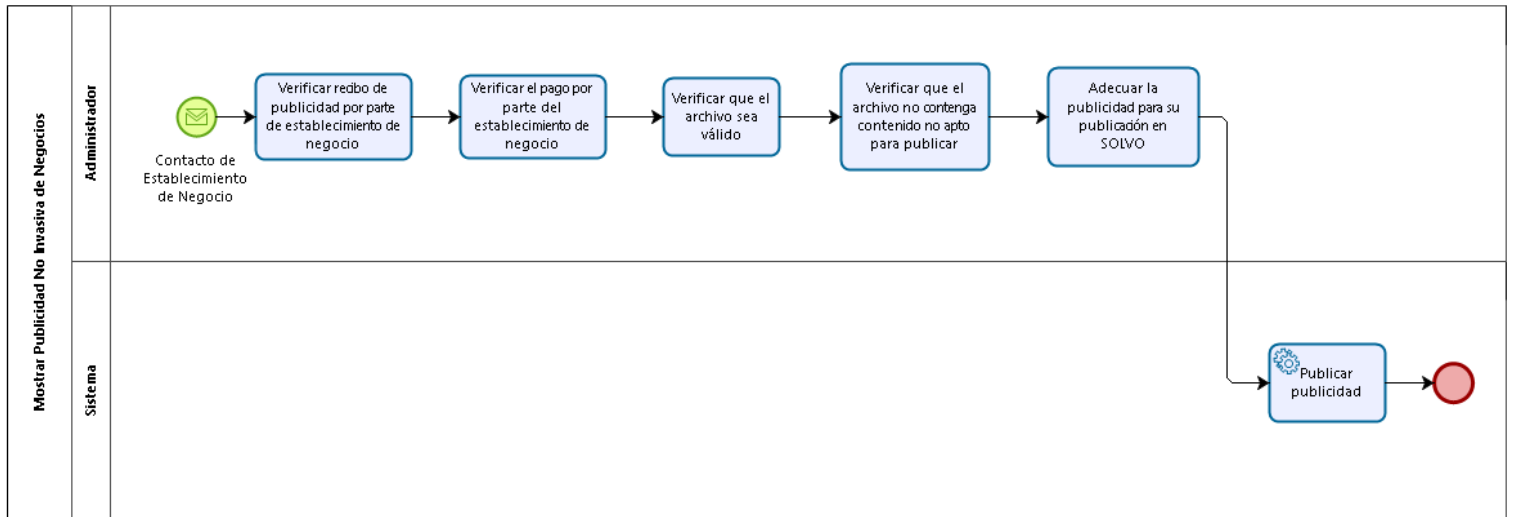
Mostrar Publicidad No Invasiva de Negocios

Administrador

Contacto de Establecimiento de Negocio

Verificar recibo de publicidad por parte de establecimiento de negocio

Verificar el pago por parte del establecimiento de negocio

Verificar que el archivo sea válido

Verificar que el archivo no contenga contenido no apto para publicar

Adecuar la publicidad para su publicación en SOLVO

Sistema

Publicar publicidad